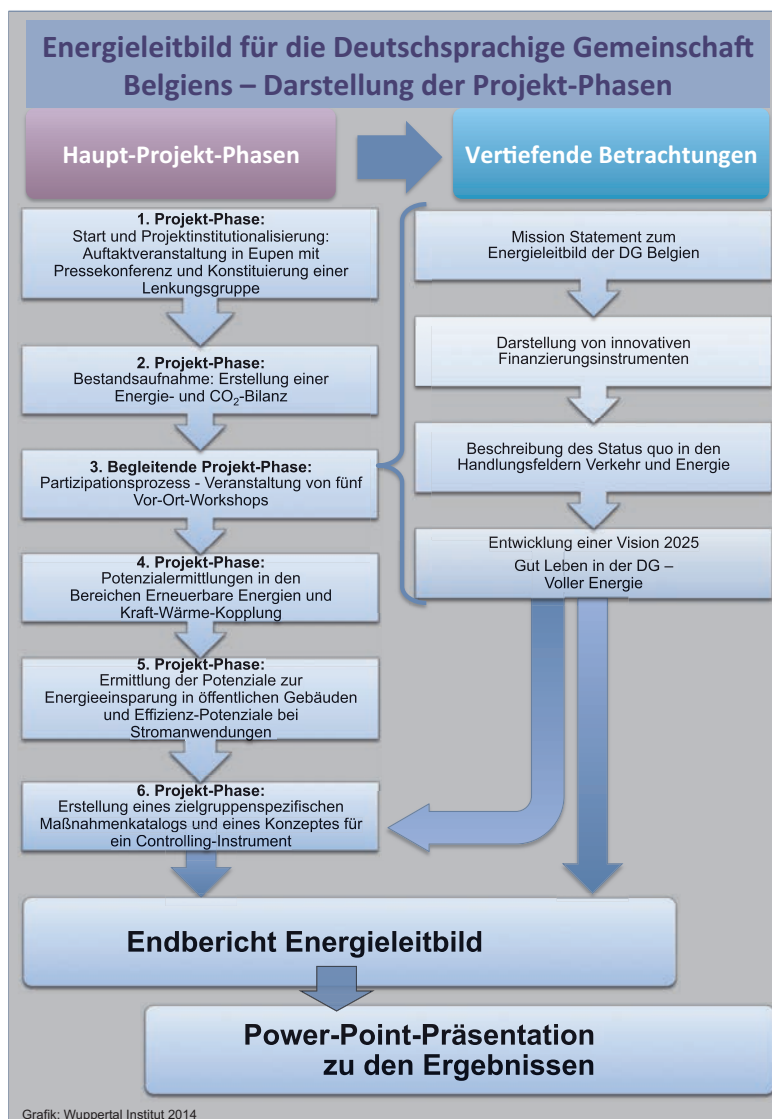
Energieleitbild für die Deutschsprachige Gemeinschaft Belgiens – Darstellung der Projekt-Phasen

Haupt-Projekt-Phasen

Vertiefende Betrachtungen

1. Projekt-Phase:
Start und Projektinstitutionalisierung: Auftaktveranstaltung in Eupen mit Pressekonferenz und Konstituierung einer Lenkungsgruppe

2. Projekt-Phase:
Bestandsaufnahme: Erstellung einer Energie- und $CO_2$-Bilanz

3. Begleitende Projekt-Phase:
Partizipationsprozess - Veranstaltung von fünf Vor-Ort-Workshops

4. Projekt-Phase:
Potenzialermittlungen in den Bereichen Erneuerbare Energien und Kraft-Wärme-Kopplung

5. Projekt-Phase:
Ermittlung der Potenziale zur Energieeinsparung in öffentlichen Gebäuden und Effizienz-Potenziale bei Stromanwendungen

6. Projekt-Phase:
Erstellung eines zielgruppenspezifischen Maßnahmenkatalogs und eines Konzeptes für ein Controlling-Instrument

Mission Statement zum Energieleitbild der DG Belgien

Darstellung von innovativen Finanzierungsinstrumenten

Beschreibung des Status quo in den Handlungsfeldern Verkehr und Energie

Entwicklung einer Vision 2025
Gut Leben in der DG – Voller Energie

Endbericht Energieleitbild

Power-Point-Präsentation zu den Ergebnissen

Grafik: Wuppertal Institut 2014